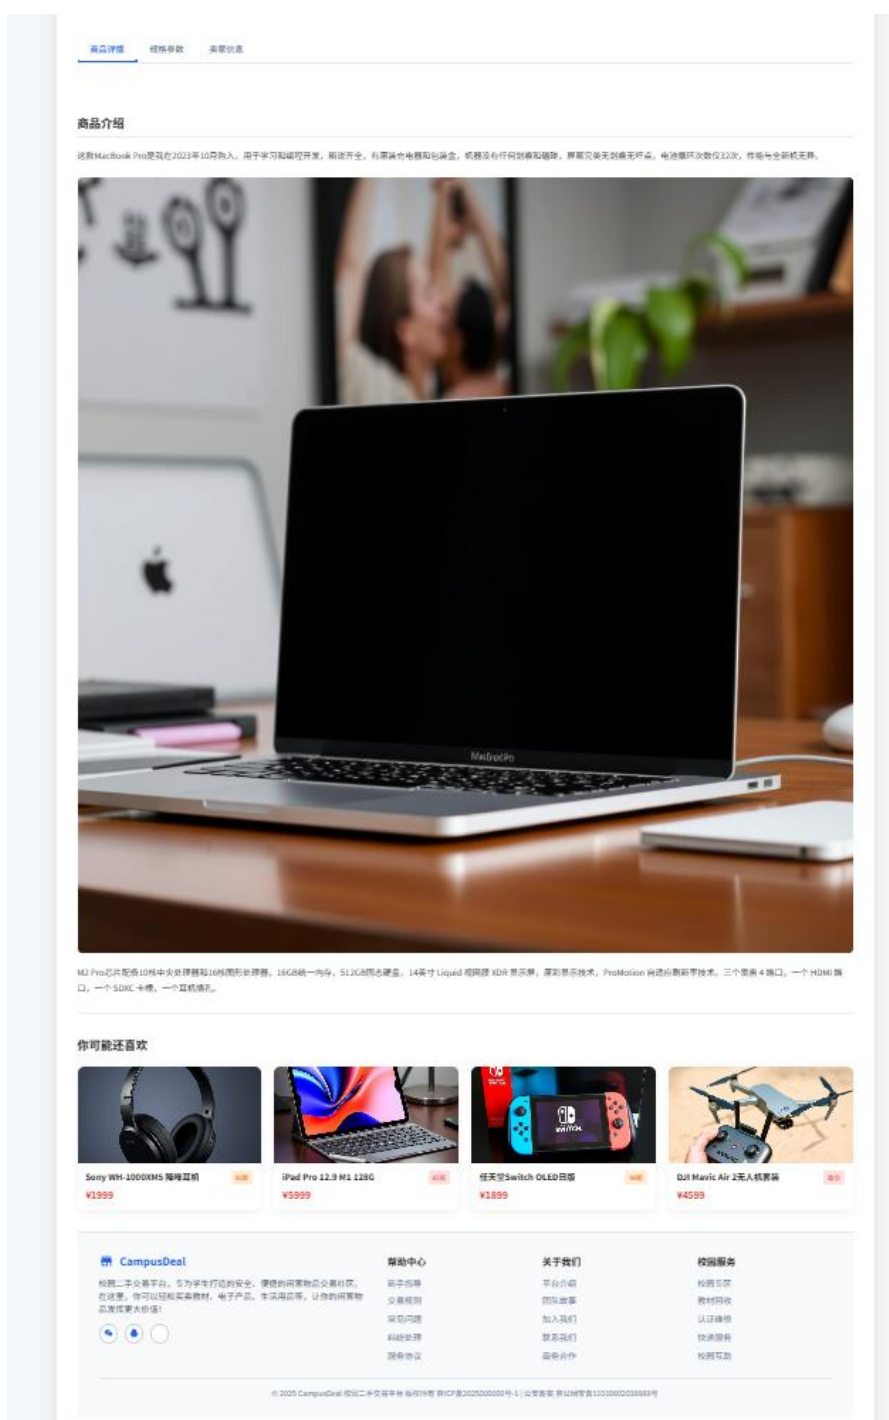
商品详情　规格参数　卖家信息

商品介绍

这款MacBook Pro是我在2023年10月购入，用于学习和编程开发，配件齐全，包装盒也都保留，机器没有任何划痕和磕碰，屏幕完美无划痕无坏点，电池循环次数仅32次，性能与全新机无异。

MacBook Pro

M2 Pro芯片配备10核中央处理器和16核图形处理器，16GB统一内存，512GB固态硬盘，14英寸 Liquid 视网膜 XDR 显示屏，原彩显示技术，ProMotion 自适应刷新率技术，三个雷雳 4 端口，一个 HDMI 端口，一个 SDXC 卡槽，一个耳机插孔。

你可能还喜欢

Sony WH-1000XM5 降噪耳机 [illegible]
¥1999

iPad Pro 12.9 M1 128G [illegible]
¥5999

任天堂Switch OLED日版 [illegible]
¥1899

DJI Mavic Air 2无人机套装 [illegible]
¥4599

CampusDeal
校园二手交易平台，致力为学生打造安全、便捷的闲置物品交易社区。在这里，你可以轻松买卖教材、电子产品、生活用品等，让你的闲置物品发挥更大价值！

帮助中心
新手指导
交易规则
常见问题
纠纷处理
服务协议

关于我们
平台介绍
团队故事
加入我们
联系我们
商务合作

校园服务
校园活动
教材回收
认证途径
快递服务
校园互助

© 2025 CampusDeal 校园二手交易平台 版权所有 京ICP备2025000000号-1 | 公安备案 京公网安备110100020000号